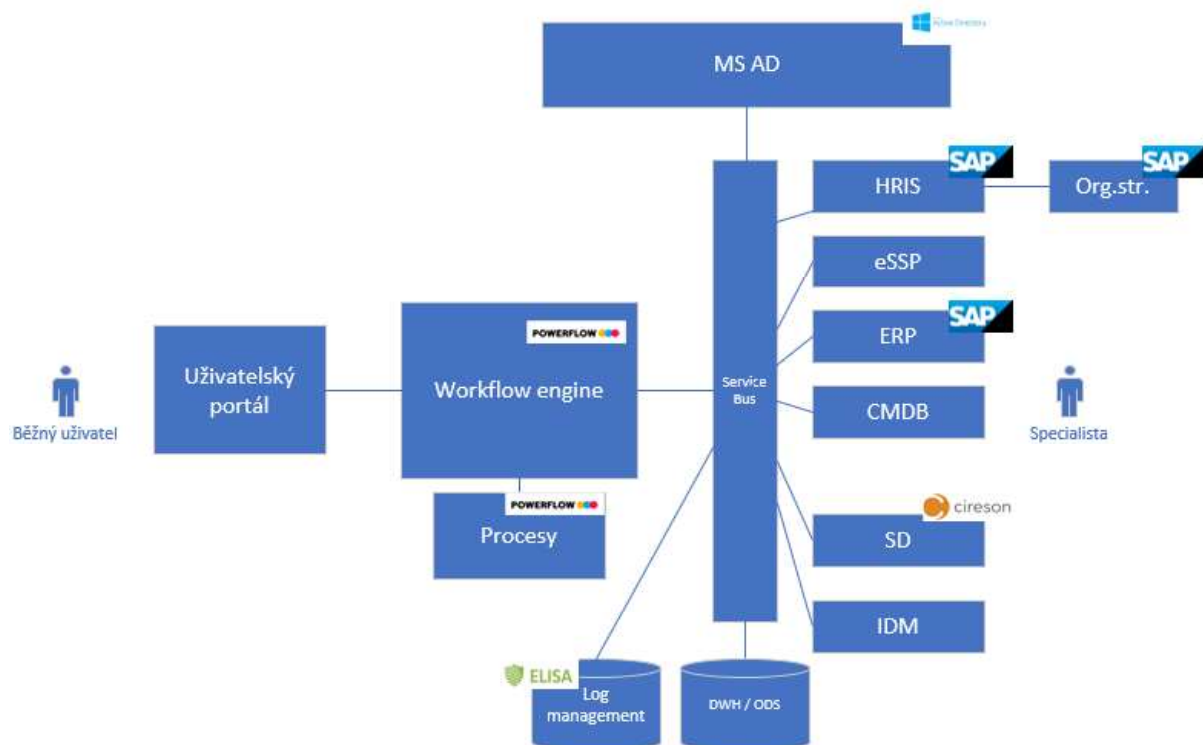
Active Directory

MS AD

SAP

HRIS

SAP

Org.str.

eSSP

SAP

ERP

Service Bus

CMDB

Specialista

Běžný uživatel

Uživatelský portál

POWERFLOW

Workflow engine

POWERFLOW

Procesy

cireson

SD

IDM

ELISA

Log management

DWH / ODS